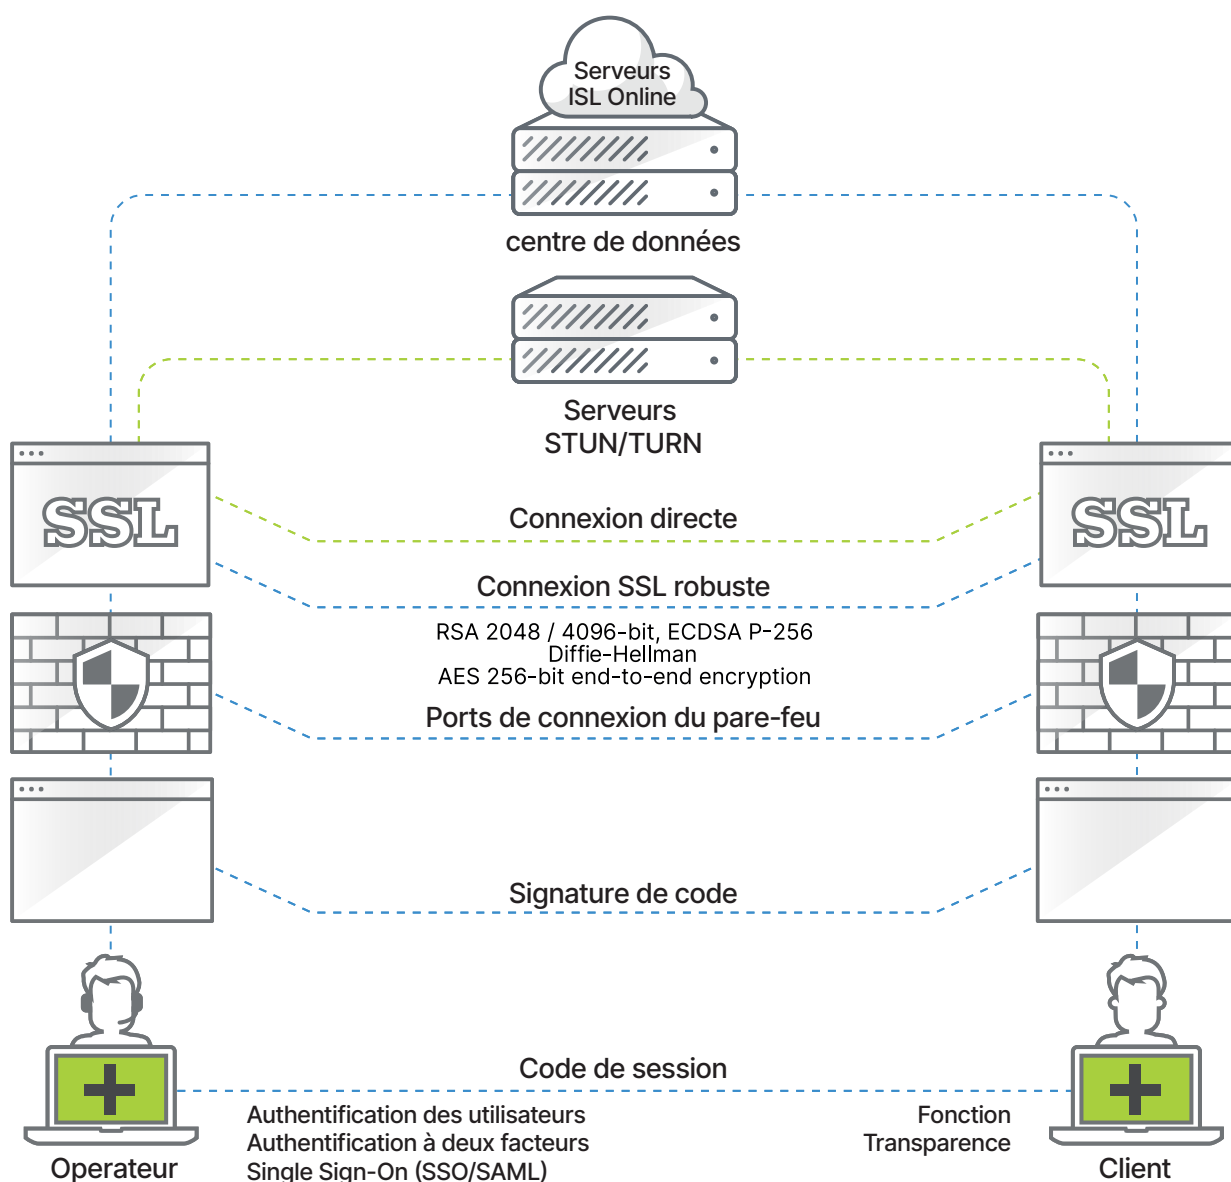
Serveurs
ISL Online

centre de données

Serveurs
STUN/TURN

SSL

SSL

Connexion directe

Connexion SSL robuste

RSA 2048 / 4096-bit, ECDSA P-256
Diffie-Hellman
AES 256-bit end-to-end encryption

Ports de connexion du pare-feu

Signature de code

Code de session

Authentification des utilisateurs
Authentification à deux facteurs
Single Sign-On (SSO/SAML)

Fonction
Transparence

Operateur

Client